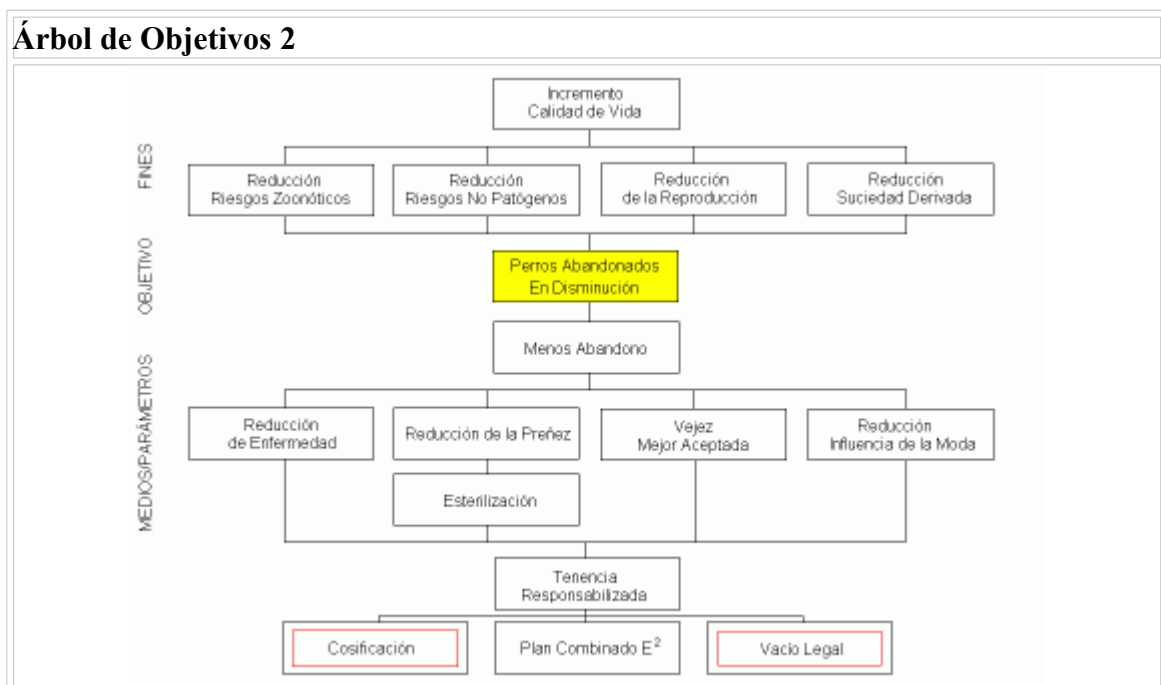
Árbol de Objetivos 2

Incremento Calidad de Vida

FINES

Reducción Riesgos Zoonóticos

Reducción Riesgos No Patógenos

Reducción de la Reproducción

Reducción Suciedad Derivada

OBJETIVO

Perros Abandonados En Disminución

MEDIOS/PARÁMETROS

Menos Abandono

Reducción de Enfermedad

Reducción de la Preñez

Vejez Mejor Aceptada

Reducción Influencia de la Moda

Esterilización

Tenencia Responsabilizada

Cosificación

Plan Combinado $E^2$

Vacio Legal